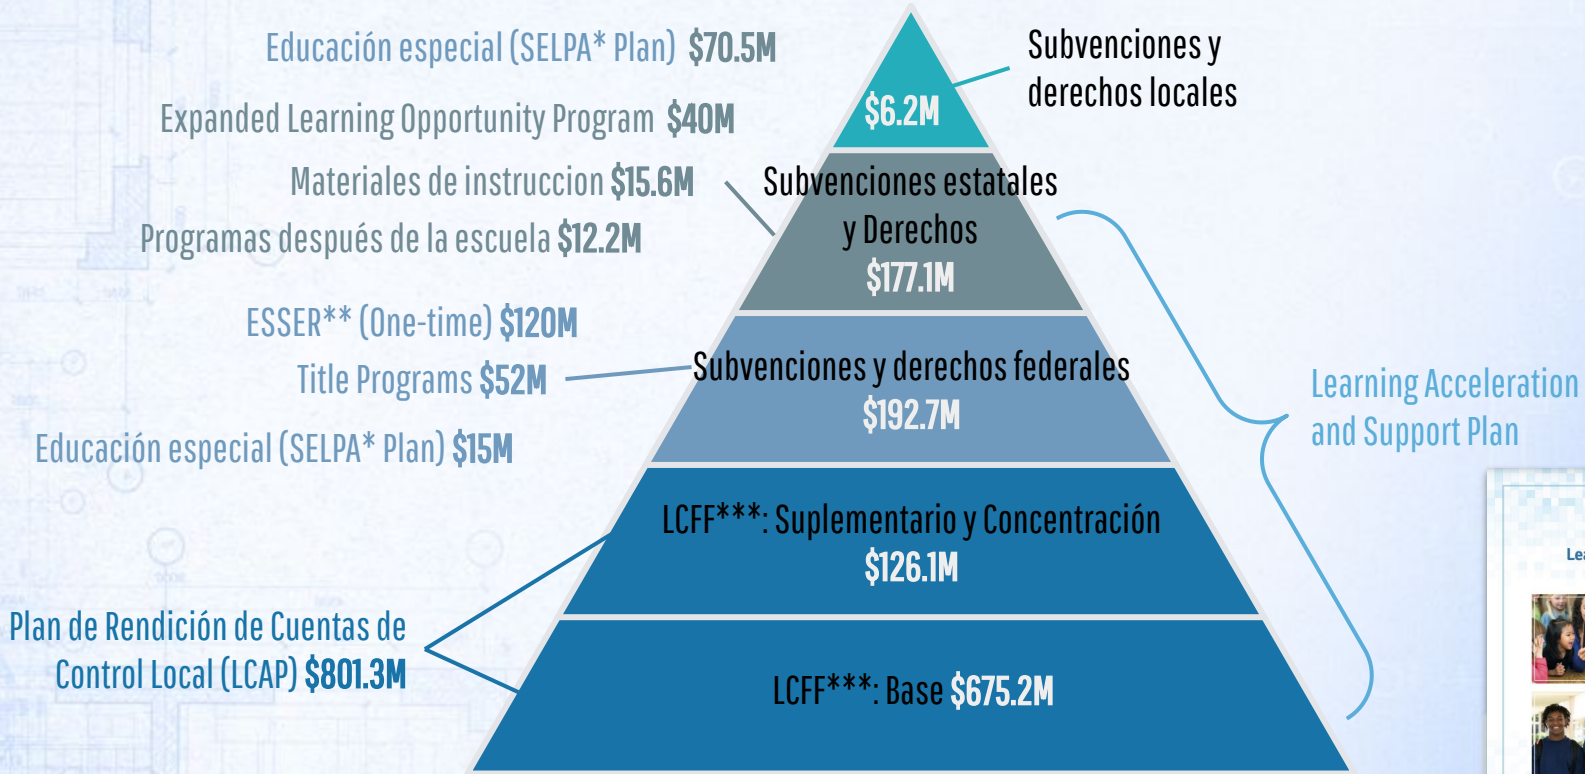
Educación especial (SELPA* Plan) $70.5M

Expanded Learning Opportunity Program $40M

Materiales de instruccion $15.6M

Programas después de la escuela $12.2M

ESSER** (One-time) $120M

Title Programs $52M

Educación especial (SELPA* Plan) $15M

Plan de Rendición de Cuentas de Control Local (LCAP) $801.3M

$6.2M

Subvenciones y derechos locales

Subvenciones estatales y Derechos $177.1M

Subvenciones y derechos federales $192.7M

LCFF***: Suplementario y Concentración $126.1M

LCFF***: Base $675.2M

Learning Acceleration and Support Plan

Le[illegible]